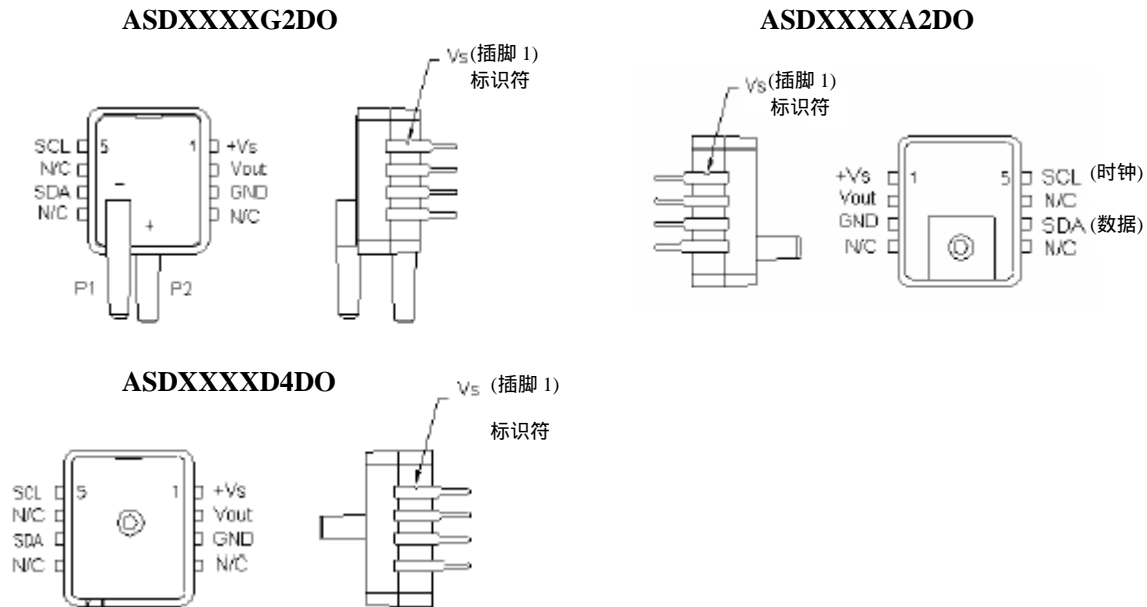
ASDXXXXG2DO

Vs(插脚 1) 标识符

SCL 5
N/C
SDA
N/C
1 +Vs
Vout
GND
N/C
−
+
P1
P2

ASDXXXXA2DO

Vs(插脚 1) 标识符

+Vs 1
Vout
GND
N/C
5 SCL (时钟)
N/C
SDA (数据)
N/C

ASDXXXXD4DO

Vs (插脚 1)

标识符

SCL 5
N/C
SDA
N/C
1 +Vs
Vout
GND
N/C